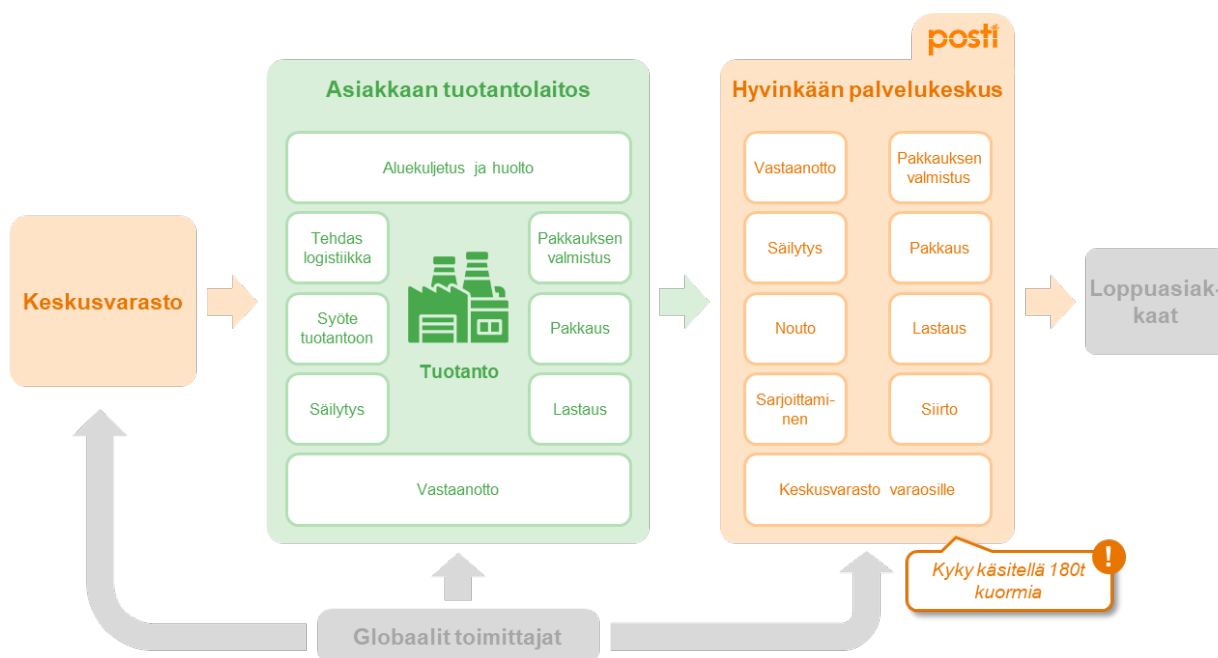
posti

Asiakkaan tuotantolaitos

Aluekuljetus ja huolto

Tehdas logistiikka

Syöte tuotantoon

Säilytys

Tuotanto

Pakkauksen valmistus

Pakkaus

Lastaus

Vastaanotto

Keskusvarasto

Hyvinkään palvelukeskus

Vastaanotto

Pakkauksen valmistus

Säilytys

Pakkaus

Nouto

Lastaus

Sarjoittaminen

Siirto

Keskusvarasto varaosille

Loppuasiakkaat

Kyky käsitellä 180t kuormia

Globaalit toimittajat